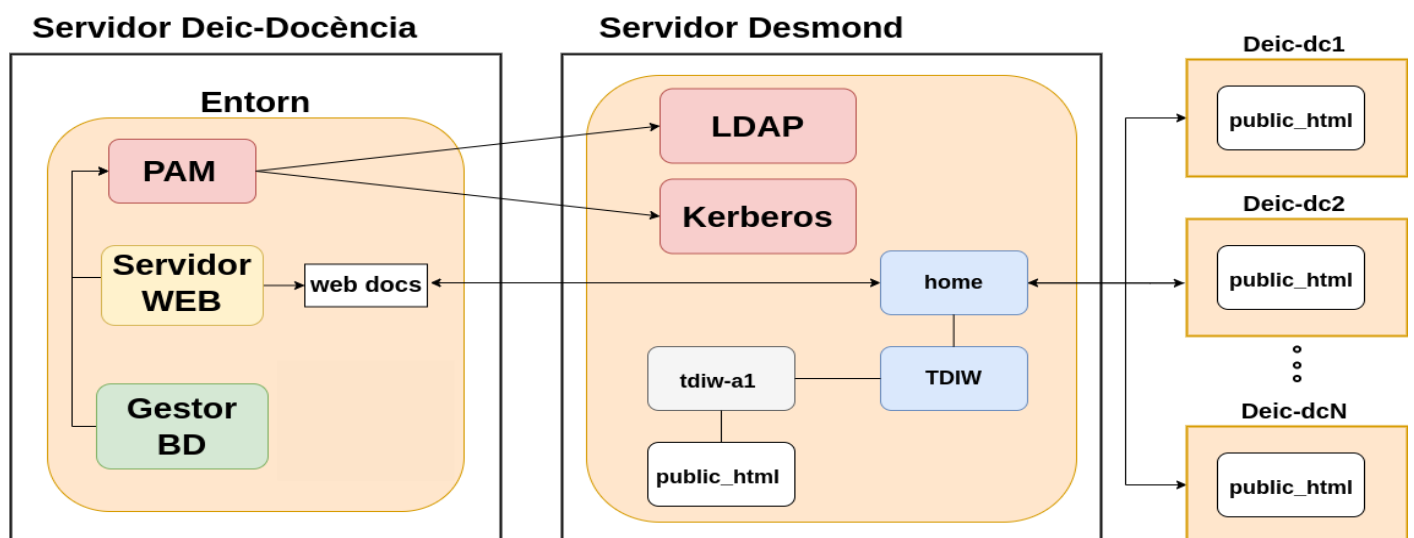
Servidor Deic-Docència

Entorn

PAM

Servidor WEB

web docs

Gestor BD

Servidor Desmond

LDAP

Kerberos

home

tdiw-a1

TDIW

public_html

Deic-dc1

public_html

Deic-dc2

public_html

Deic-dcN

public_html